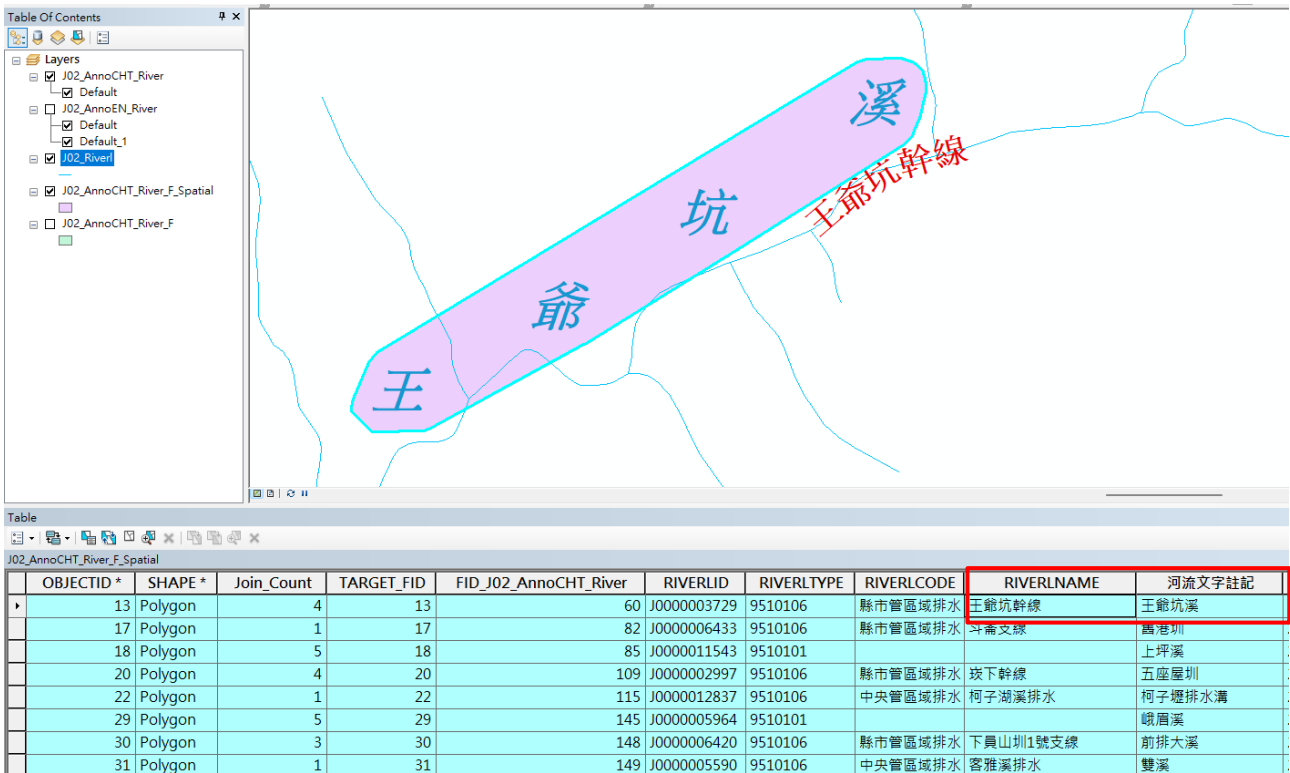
Table Of Contents

Layers
J02_AnnoCHT_River
Default
J02_AnnoEN_River
Default
Default_1
J02_Riverl
J02_AnnoCHT_River_F_Spatial
J02_AnnoCHT_River_F

溪
坑
爺
王
王爺坑幹線

Table
J02_AnnoCHT_River_F_Spatial

| OBJECTID * | SHAPE * | Join_Count | TARGET_FID | FID_J02_AnnoCHT_River | RIVERLID | RIVERLTYPE | RIVERLCODE | RIVERLNAME | 河流文字註記 |
|---|---|---|---|---|---|---|---|---|---|
| 13 | Polygon | 4 | 13 | 60 | J0000003729 | 9510106 | 縣市管區域排水 | 王爺坑幹線 | 王爺坑溪 |
| 17 | Polygon | 1 | 17 | 82 | J0000006433 | 9510106 | 縣市管區域排水 | 斗崙支線 | 舊港圳 |
| 18 | Polygon | 5 | 18 | 85 | J0000011543 | 9510101 | | | 上坪溪 |
| 20 | Polygon | 4 | 20 | 109 | J0000002997 | 9510106 | 縣市管區域排水 | 崁下幹線 | 五座屋圳 |
| 22 | Polygon | 1 | 22 | 115 | J0000012837 | 9510106 | 中央管區域排水 | 柯子湖溪排水 | 柯子壢排水溝 |
| 29 | Polygon | 5 | 29 | 145 | J0000005964 | 9510101 | | | 峨眉溪 |
| 30 | Polygon | 3 | 30 | 148 | J0000006420 | 9510106 | 縣市管區域排水 | 下員山圳1號支線 | 前排大溪 |
| 31 | Polygon | 1 | 31 | 149 | J0000005590 | 9510106 | 中央管區域排水 | 客雅溪排水 | 雙溪 |